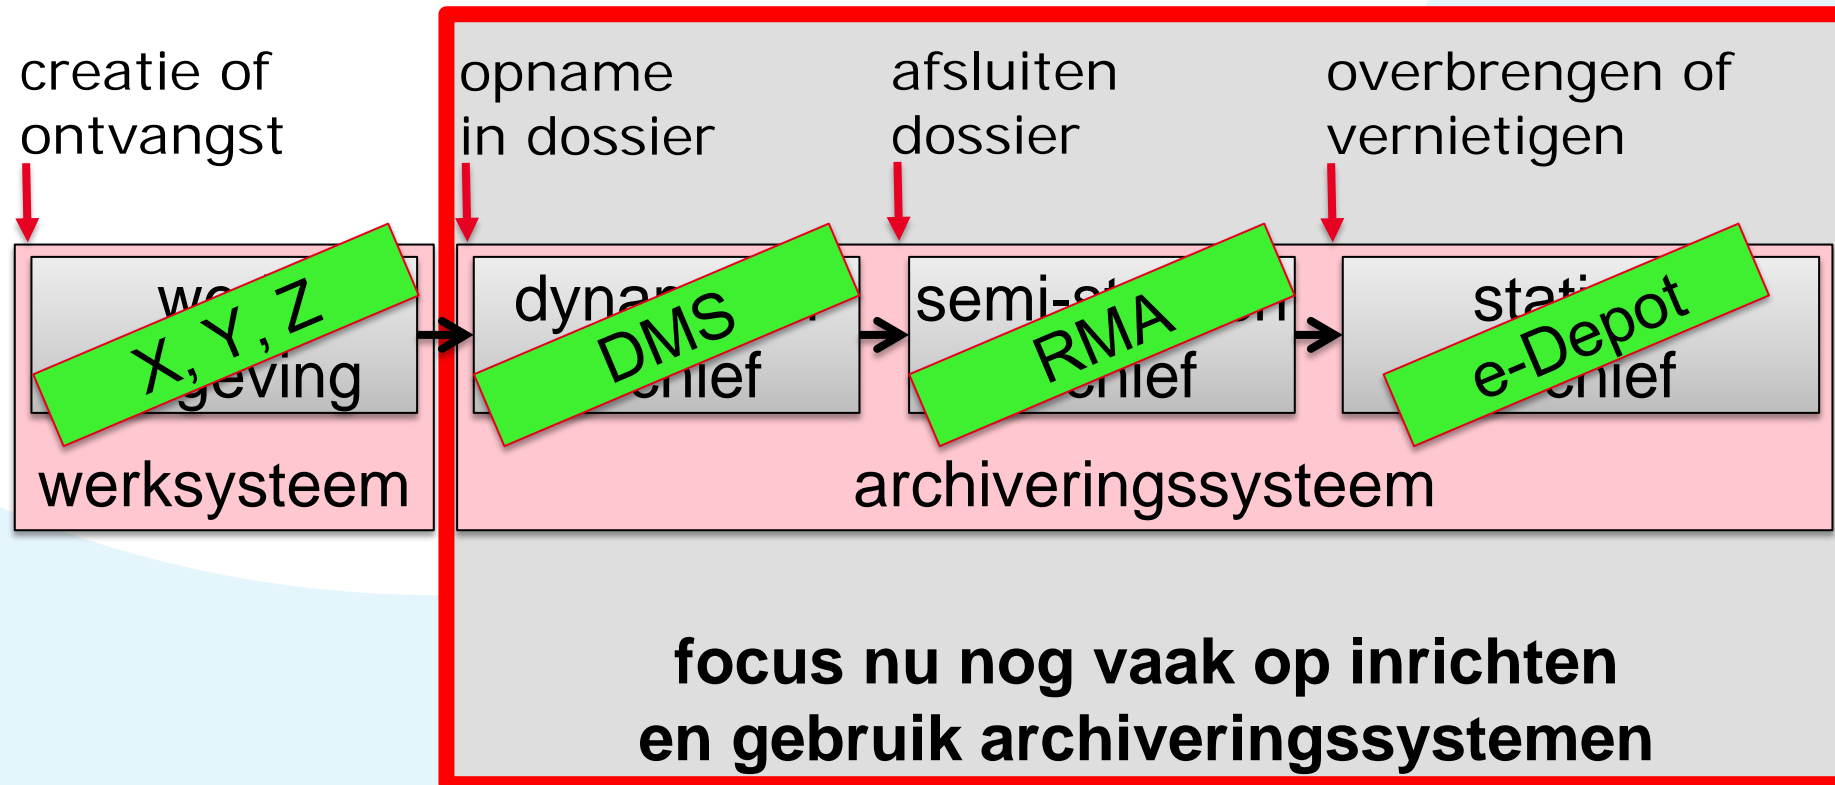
creatie of ontvangst

opname in dossier

afsluiten dossier

overbrengen of vernietigen

we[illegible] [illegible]geving

X, Y, Z

werksysteem

dyna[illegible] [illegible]chief

DMS

semi-st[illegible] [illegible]chief

RMA

stati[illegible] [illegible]chief

e-Depot

archiveringssysteem

focus nu nog vaak op inrichten en gebruik archiveringssystemen